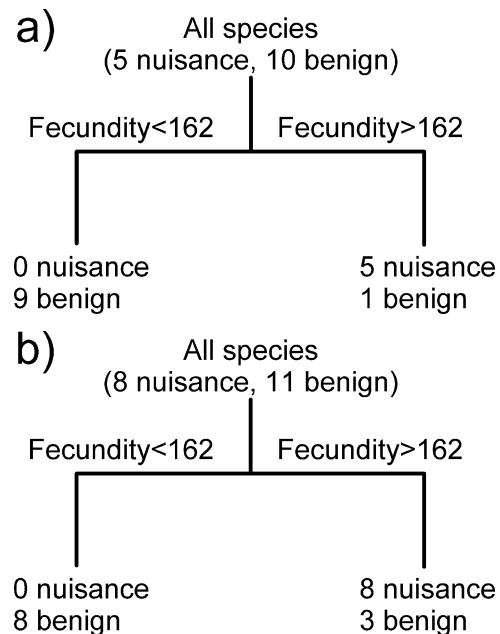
a)
All species
(5 nuisance, 10 benign)

Fecundity<162

Fecundity>162

0 nuisance
9 benign

5 nuisance
1 benign

b)
All species
(8 nuisance, 11 benign)

Fecundity<162

Fecundity>162

0 nuisance
8 benign

8 nuisance
3 benign